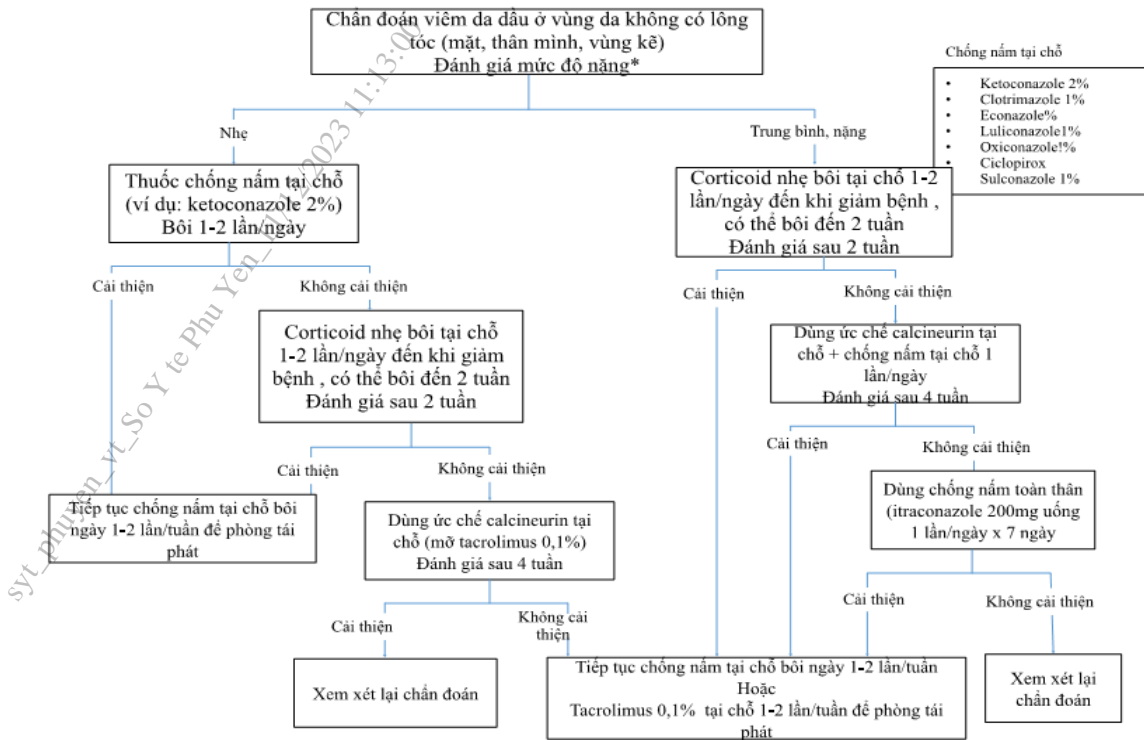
Chẩn đoán viêm da dầu ở vùng da không có lông tóc (mặt, thân mình, vùng kẽ)
Đánh giá mức độ nặng*

Chống nấm tại chỗ

- Ketoconazole 2%
- Clotrimazole 1%
- Econazole%
- Luliconazole1%
- Oxiconazole!%
- Ciclopirox
- Sulconazole 1%

Nhẹ

Trung bình, nặng

Thuốc chống nấm tại chỗ (ví dụ: ketoconazole 2%)
Bôi 1-2 lần/ngày

Corticoid nhẹ bôi tại chỗ 1-2 lần/ngày đến khi giảm bệnh , có thể bôi đến 2 tuần
Đánh giá sau 2 tuần

Cải thiện

Không cải thiện

Cải thiện

Không cải thiện

Corticoid nhẹ bôi tại chỗ 1-2 lần/ngày đến khi giảm bệnh , có thể bôi đến 2 tuần
Đánh giá sau 2 tuần

Dùng ức chế calcineurin tại chỗ + chống nấm tại chỗ 1 lần/ngày
Đánh giá sau 4 tuần

Cải thiện

Không cải thiện

Cải thiện

Không cải thiện

Tiếp tục chống nấm tại chỗ bôi ngày 1-2 lần/tuần để phòng tái phát

Dùng ức chế calcineurin tại chỗ (mỡ tacrolimus 0,1%)
Đánh giá sau 4 tuần

Dùng chống nấm toàn thân (itraconazole 200mg uống 1 lần/ngày x 7 ngày

Cải thiện

Không cải thiện

Cải thiện

Không cải thiện

Xem xét lại chẩn đoán

Tiếp tục chống nấm tại chỗ bôi ngày 1-2 lần/tuần
Hoặc
Tacrolimus 0,1% tại chỗ 1-2 lần/tuần để phòng tái phát

Xem xét lại chẩn đoán

syt_phuyen_vt_So Y te Phu Yen_11/_/2023 11:13:00